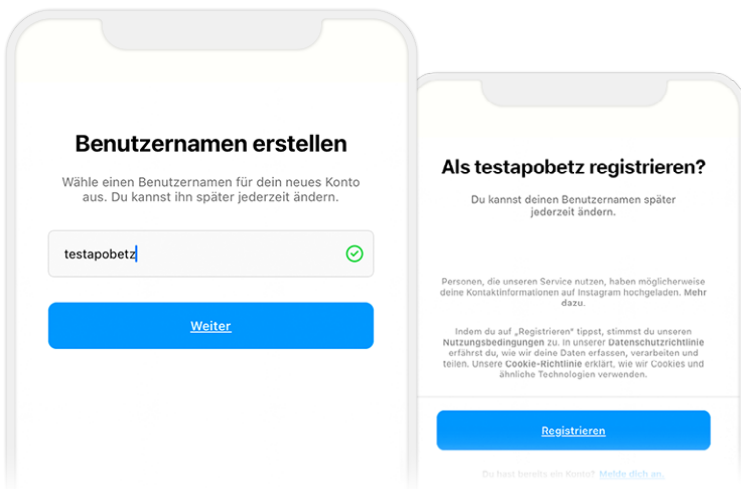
Benutzernamen erstellen

Wähle einen Benutzernamen für dein neues Konto aus. Du kannst ihn später jederzeit ändern.

testapobetz

Weiter

Als testapobetz registrieren?

Du kannst deinen Benutzernamen später jederzeit ändern.

Personen, die unseren Service nutzen, haben möglicherweise deine Kontaktinformationen auf Instagram hochgeladen. Mehr dazu.

Indem du auf „Registrieren" tippst, stimmst du unseren Nutzungsbedingungen zu. In unserer Datenschutzrichtlinie erfährst du, wie wir deine Daten erfassen, verarbeiten und teilen. Unsere Cookie-Richtlinie erklärt, wie wir Cookies und ähnliche Technologien verwenden.

Registrieren

Du hast bereits ein Konto? Melde dich an.